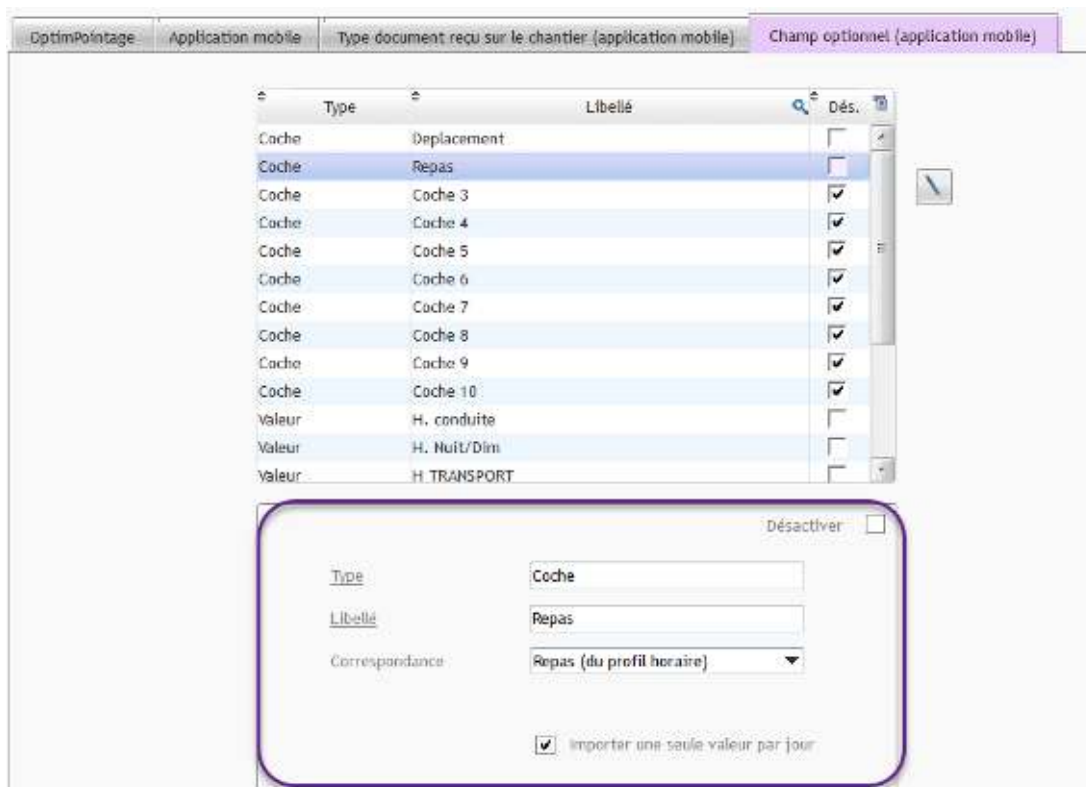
OptimPointage | Application mobile | Type document reçu sur le chantier (application mobile) | Champ optionnel (application mobile)

| Type | Libellé | Dés. |
|---|---|---|
| Coche | Deplacement | ☐ |
| Coche | Repas | ☐ |
| Coche | Coche 3 | ☑ |
| Coche | Coche 4 | ☑ |
| Coche | Coche 5 | ☑ |
| Coche | Coche 6 | ☑ |
| Coche | Coche 7 | ☑ |
| Coche | Coche 8 | ☑ |
| Coche | Coche 9 | ☑ |
| Coche | Coche 10 | ☑ |
| Valeur | H. conduite | ☐ |
| Valeur | H. Nuit/Dim | ☐ |
| Valeur | H TRANSPORT | ☐ |

Désactiver

Type: Coche

Libellé: Repas

Correspondance: Repas (du profil horaire)

Importer une seule valeur par jour